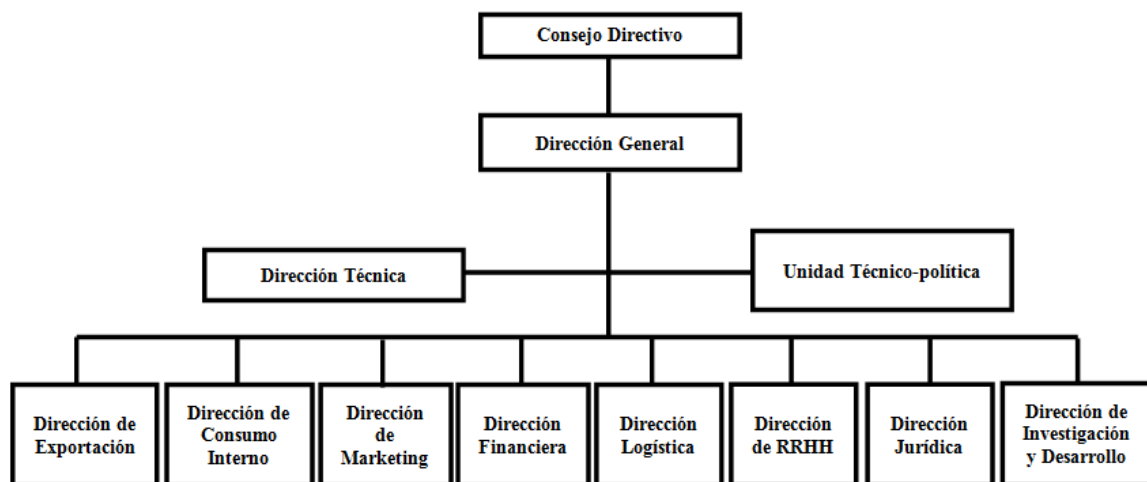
Consejo Directivo

Dirección General

Dirección Técnica

Unidad Técnico-política

Dirección de Exportación

Dirección de Consumo Interno

Dirección de Marketing

Dirección Financiera

Dirección Logística

Dirección de RRHH

Dirección Jurídica

Dirección de Investigación y Desarrollo